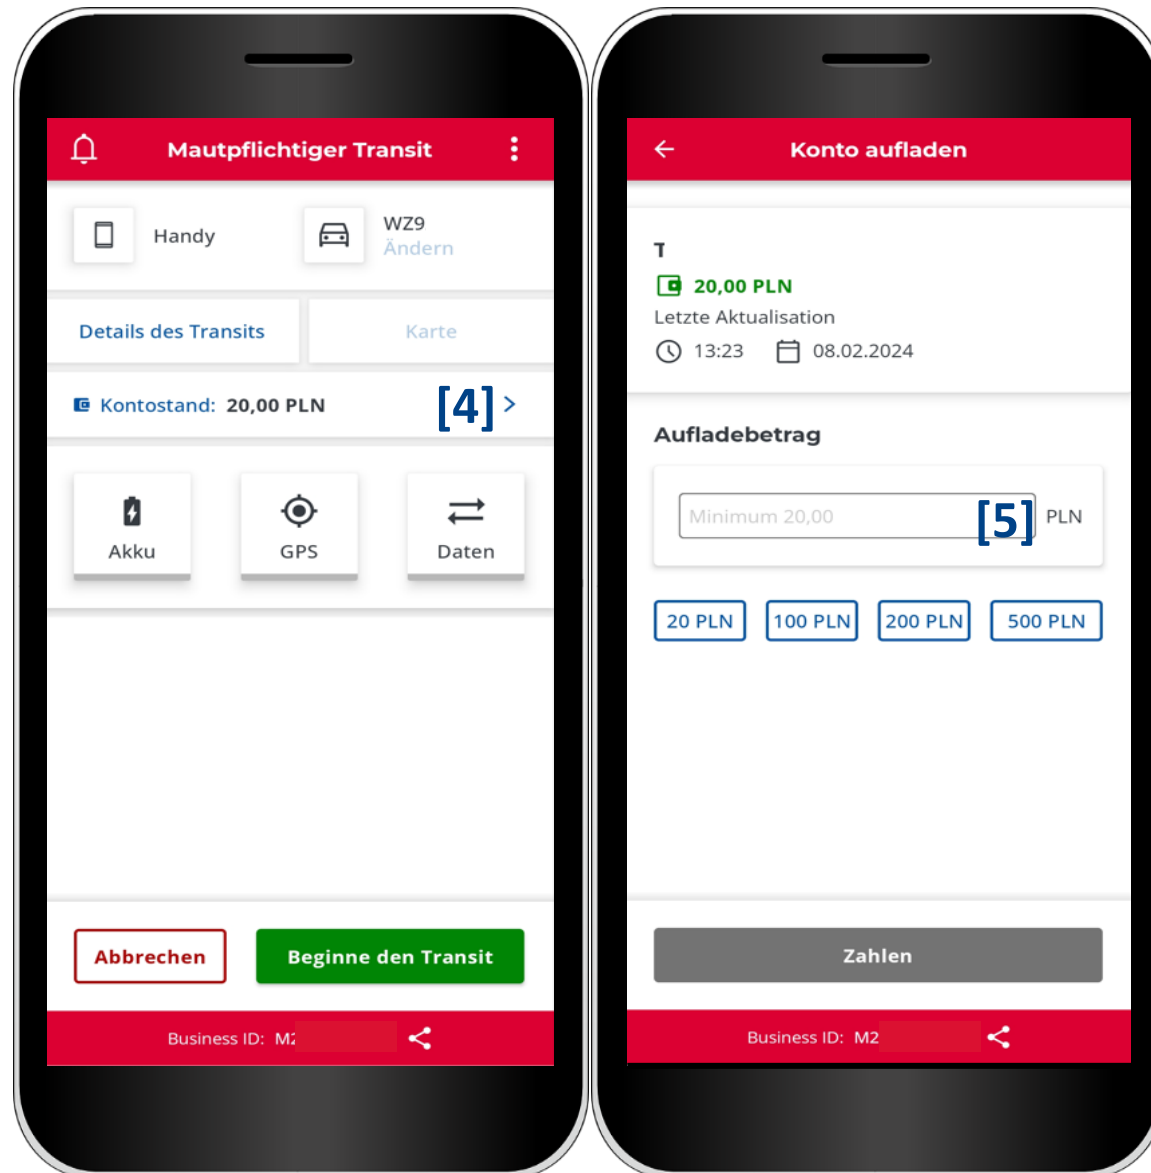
Mautpflichtiger Transit

Handy

WZ9
Ändern

Details des Transits

Karte

Kontostand: 20,00 PLN

[4]

Akku

GPS

Daten

Abbrechen

Beginne den Transit

Business ID: M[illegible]

Konto aufladen

T

20,00 PLN

Letzte Aktualisation

13:23

08.02.2024

Aufladebetrag

Minimum 20,00

[5]

PLN

20 PLN

100 PLN

200 PLN

500 PLN

Zahlen

Business ID: M2